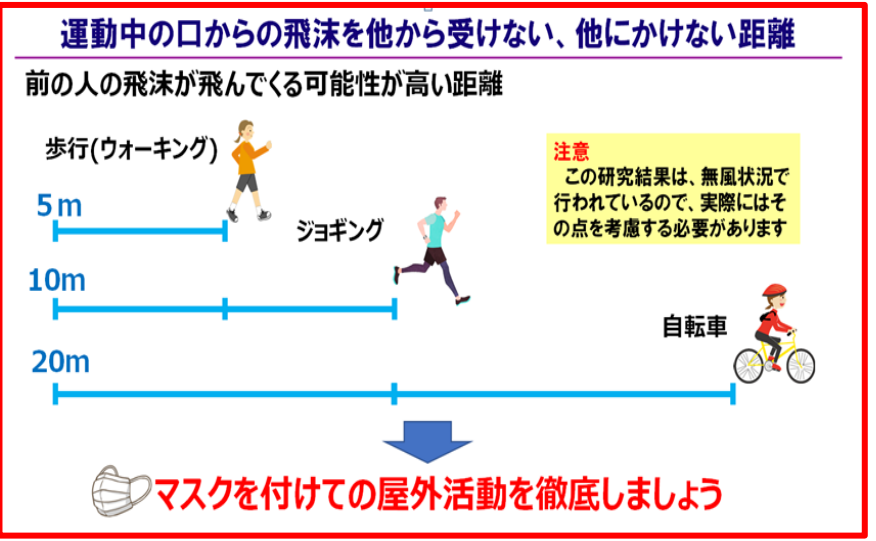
運動中の口からの飛沫を他から受けない、他にかけない距離

前の人の飛沫が飛んでくる可能性が高い距離

歩行(ウォーキング)

5m

ジョギング

10m

自転車

20m

注意
この研究結果は、無風状況で行われているので、実際にはその点を考慮する必要があります

マスクを付けての屋外活動を徹底しましょう